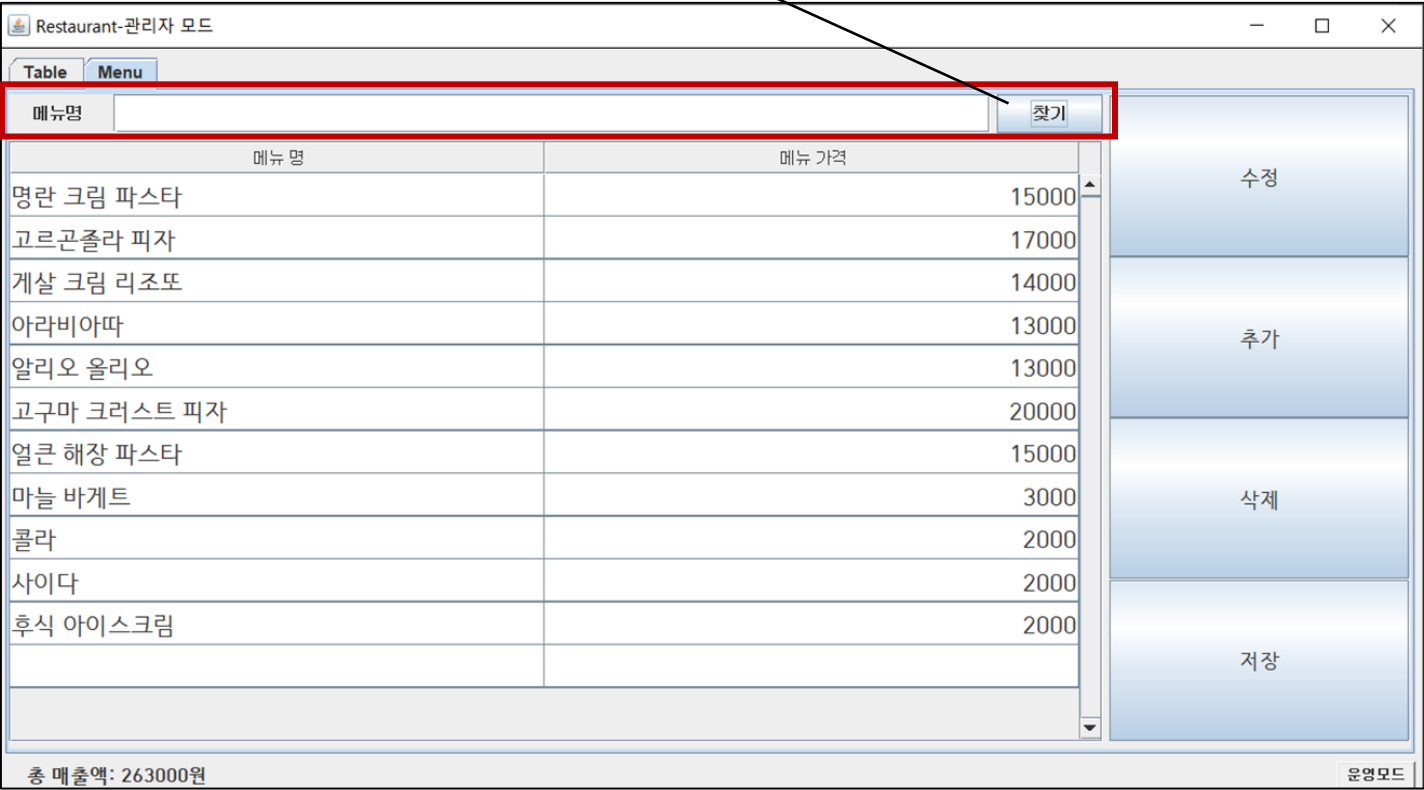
Restaurant-관리자 모드

Table Menu

메뉴명 찾기

| 메뉴 명 | 메뉴 가격 |
|---|---|
| 명란 크림 파스타 | 15000 |
| 고르곤졸라 피자 | 17000 |
| 게살 크림 리조또 | 14000 |
| 아라비아따 | 13000 |
| 알리오 올리오 | 13000 |
| 고구마 크러스트 피자 | 20000 |
| 얼큰 해장 파스타 | 15000 |
| 마늘 바게트 | 3000 |
| 콜라 | 2000 |
| 사이다 | 2000 |
| 후식 아이스크림 | 2000 |
| | |

수정

추가

삭제

저장

총 매출액: 263000원

운영모드